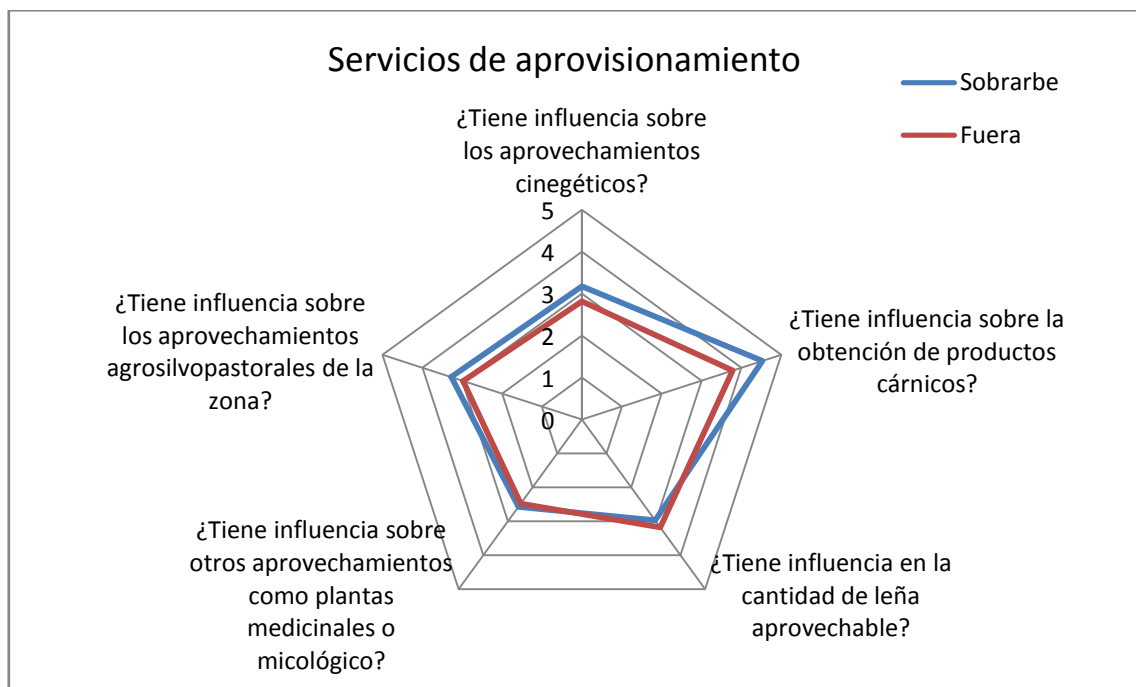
Servicios de aprovisionamiento

Sobrarbe
Fuera

¿Tiene influencia sobre los aprovechamientos cinegéticos?

5
4
3
2
1
0

¿Tiene influencia sobre la obtención de productos cárnicos?

¿Tiene influencia en la cantidad de leña aprovechable?

¿Tiene influencia sobre otros aprovechamientos como plantas medicinales o micológico?

¿Tiene influencia sobre los aprovechamientos agrosilvopastorales de la zona?